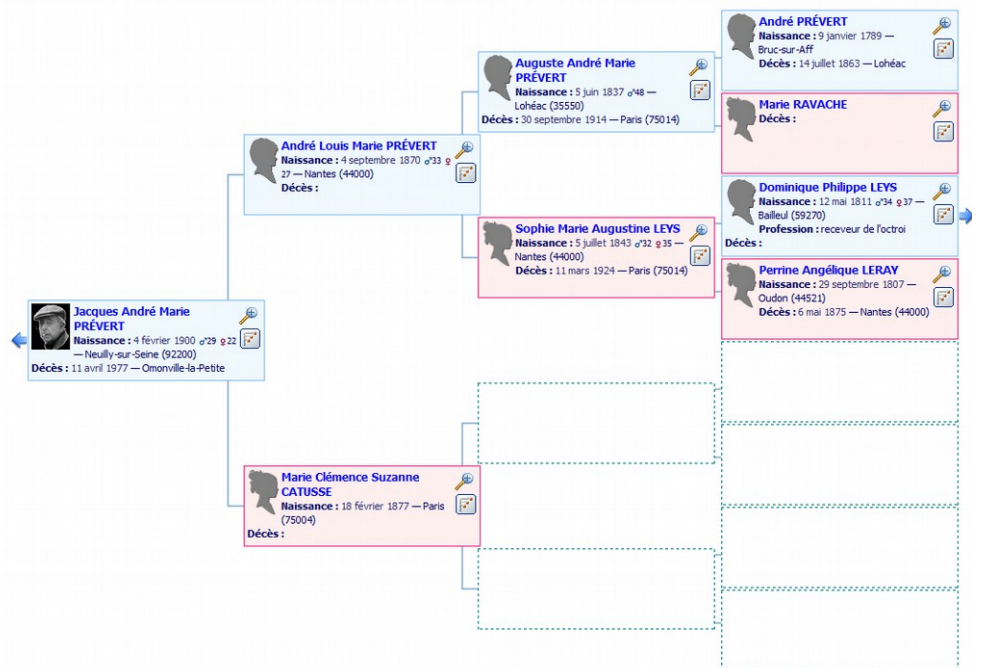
Jacques André Marie PRÉVERT
Naissance : 4 février 1900 ♂29 ♀22 — Neuilly-sur-Seine (92200)
Décès : 11 avril 1977 — Omonville-la-Petite

André Louis Marie PRÉVERT
Naissance : 4 septembre 1870 ♂33 ♀27 — Nantes (44000)
Décès :

Marie Clémence Suzanne CATUSSE
Naissance : 18 février 1877 — Paris (75004)
Décès :

Auguste André Marie PRÉVERT
Naissance : 5 juin 1837 ♂48 — Lohéac (35550)
Décès : 30 septembre 1914 — Paris (75014)

Sophie Marie Augustine LEYS
Naissance : 5 juillet 1843 ♂32 ♀35 — Nantes (44000)
Décès : 11 mars 1924 — Paris (75014)

André PRÉVERT
Naissance : 9 janvier 1789 — Bruc-sur-Aff
Décès : 14 juillet 1863 — Lohéac

Marie RAVACHE
Décès :

Dominique Philippe LEYS
Naissance : 12 mai 1811 ♂34 ♀37 — Bailleul (59270)
Profession : receveur de l'octroi
Décès :

Perrine Angélique LERAY
Naissance : 29 septembre 1807 — Oudon (44521)
Décès : 6 mai 1875 — Nantes (44000)